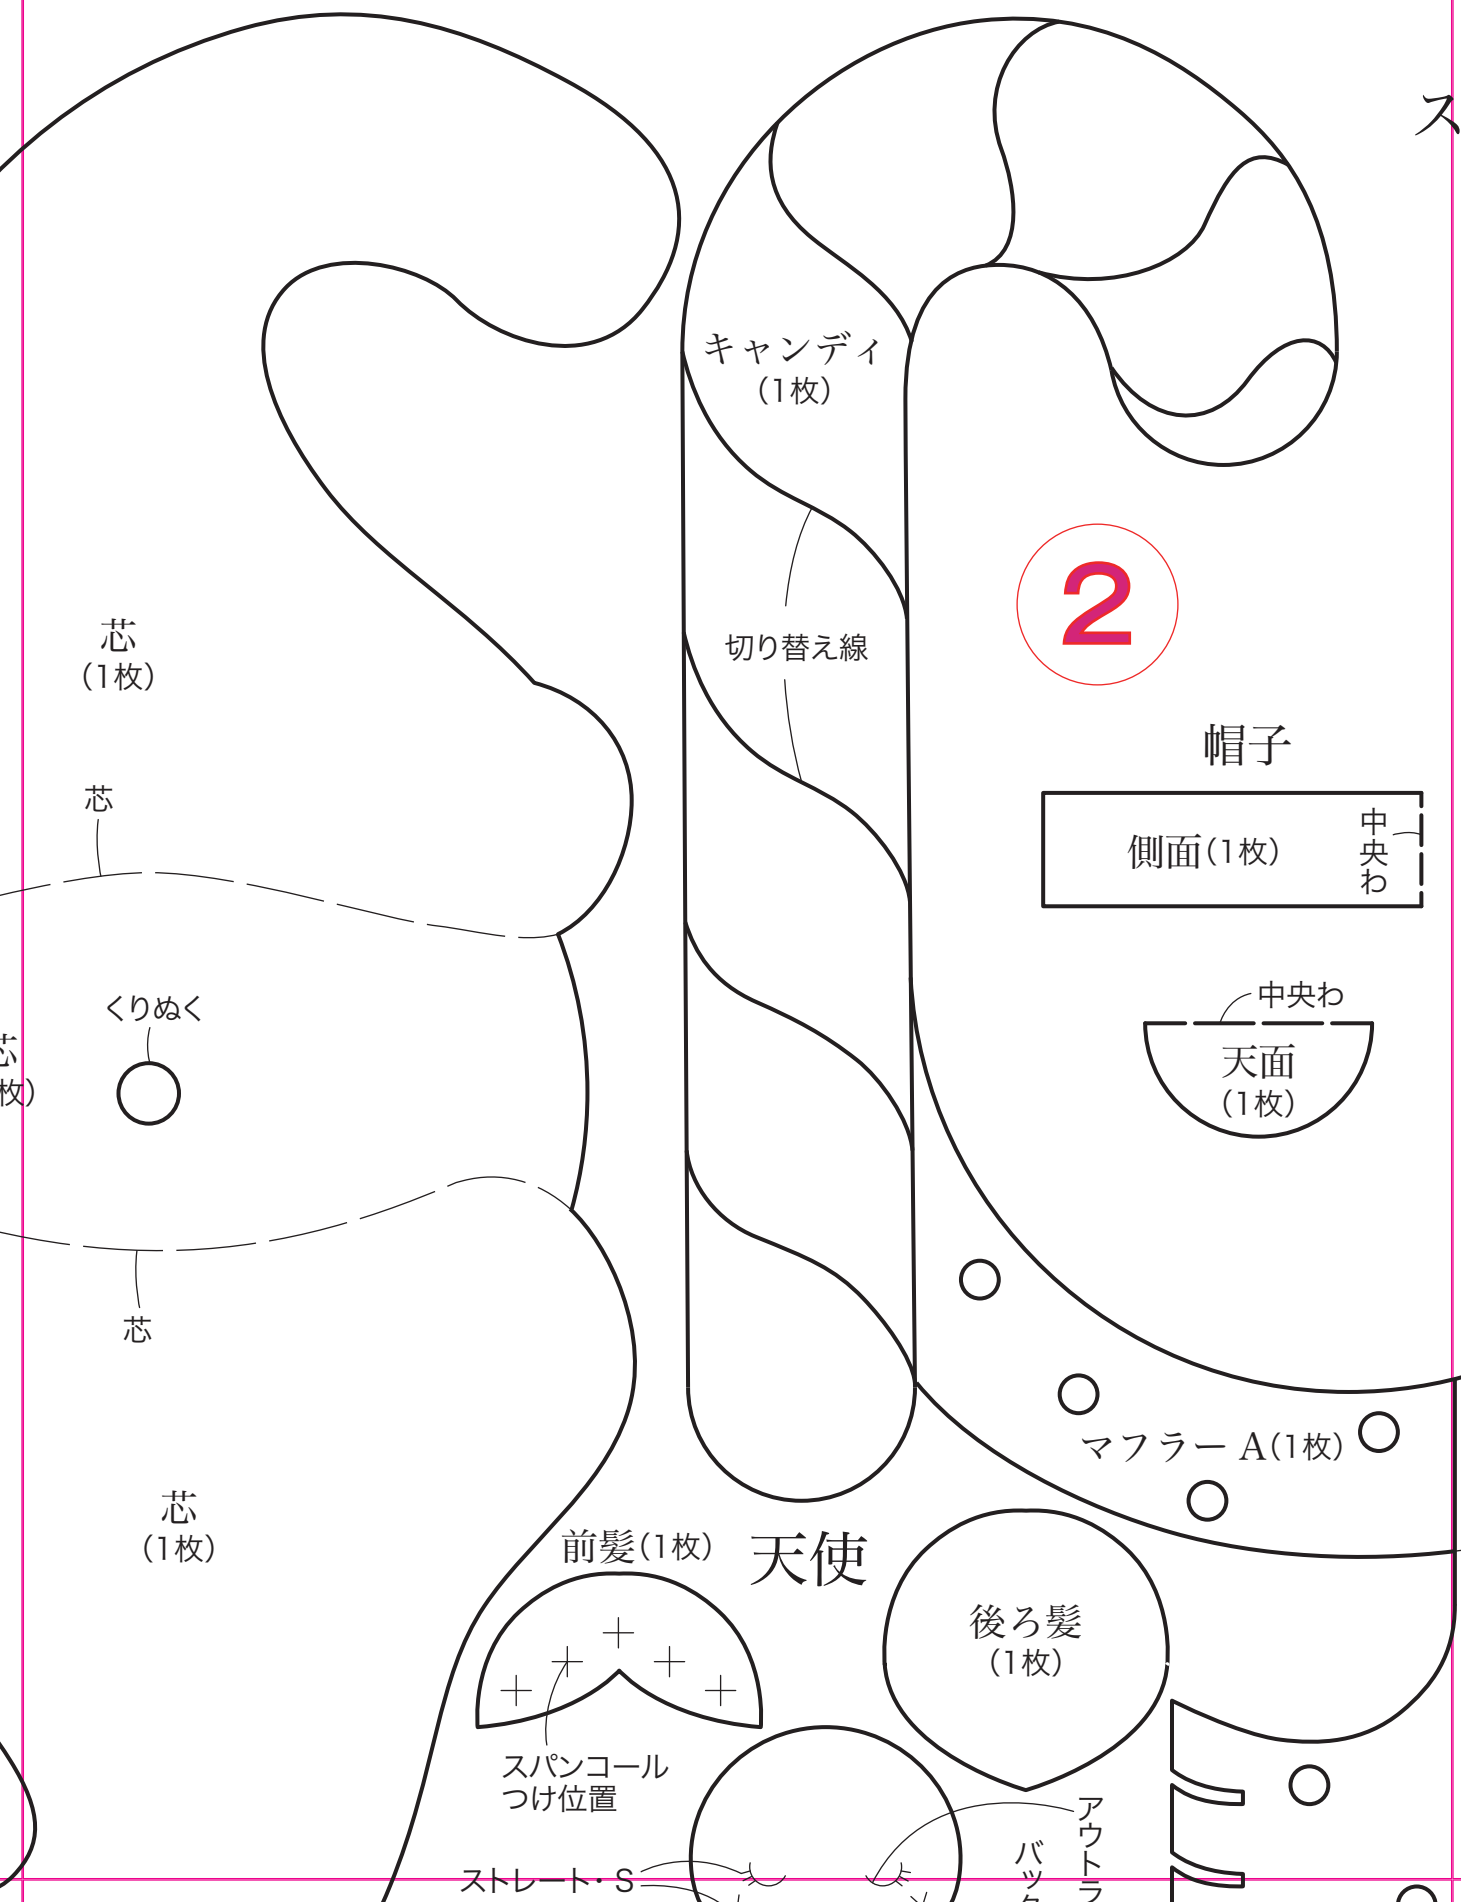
ス

キャンディ
(1枚)

切り替え線

2

帽子

側面(1枚)

中央わ

中央わ

天面
(1枚)

芯
(1枚)

芯

くりぬく

芯
枚)

芯

芯
(1枚)

マフラーA(1枚)

前髪(1枚)

天使

後ろ髪
(1枚)

スパンコール
つけ位置

ストレート・S

アウトラ

バック